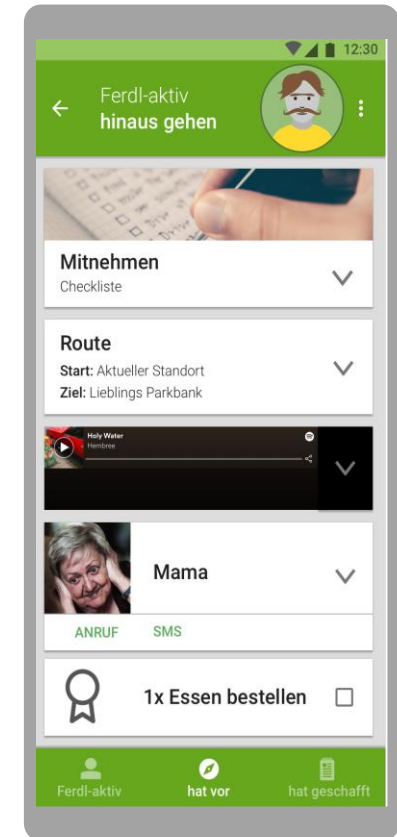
12:30

Ferdl-aktiv
hinaus gehen

Mitnehmen
Checkliste

Route
Start: Aktueller Standort
Ziel: Lieblings Parkbank

Holy Water
Hembree

Mama

ANRUF SMS

1x Essen bestellen

Ferdl-aktiv
hat vor
hat geschafft